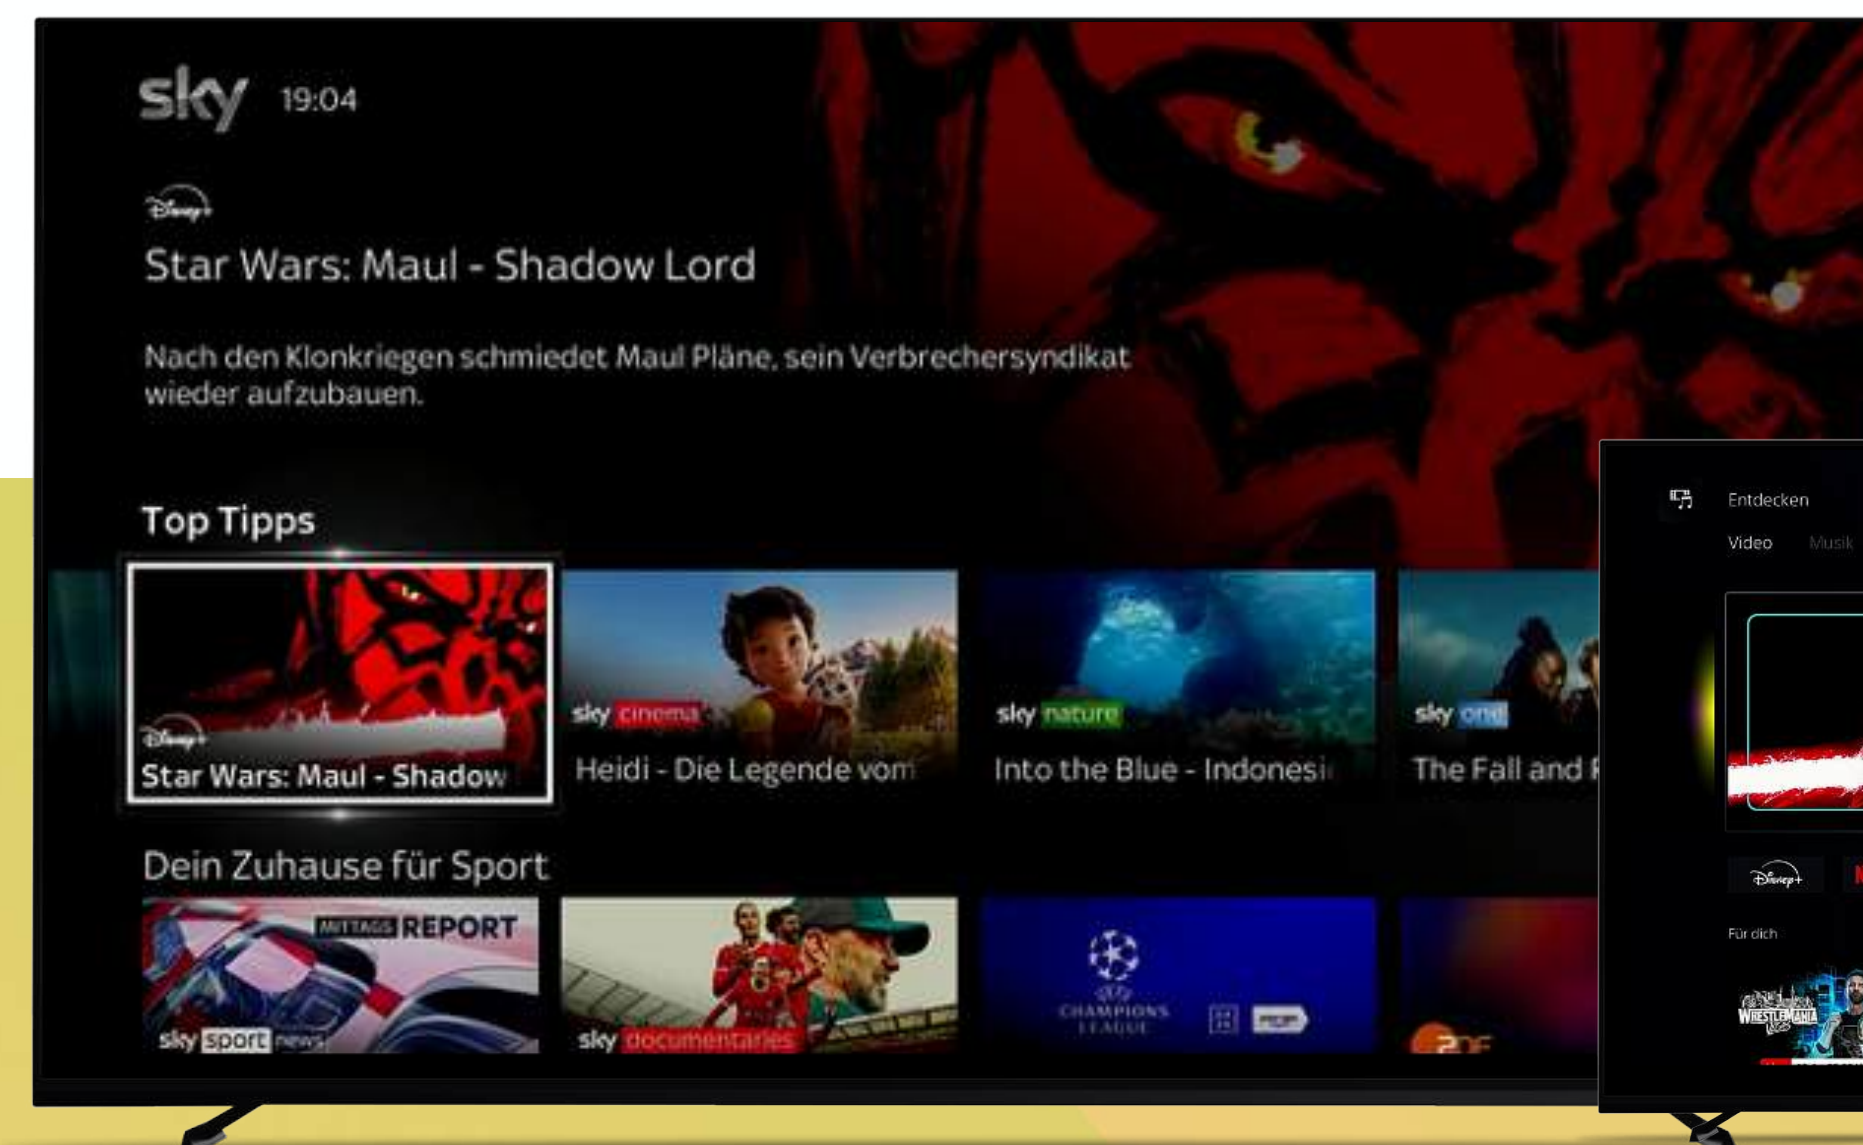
sky 19:04

Disney+

Star Wars: Maul - Shadow Lord

Nach den Klonkriegen schmiedet Maul Pläne, sein Verbrechersyndikat wieder aufzubauen.

Top Tipps

Disney+
Star Wars: Maul - Shadow

sky cinema
Heidi - Die Legende vom

sky nature
Into the Blue - Indonesi

sky one
The Fall and R

Dein Zuhause für Sport

MITTAGS REPORT
sky sport news

sky documentaries

CHAMPIONS LEAGUE

ZDF

Entdecken

Video Musik

Disney+

Für dich

WRESTLEMANIA